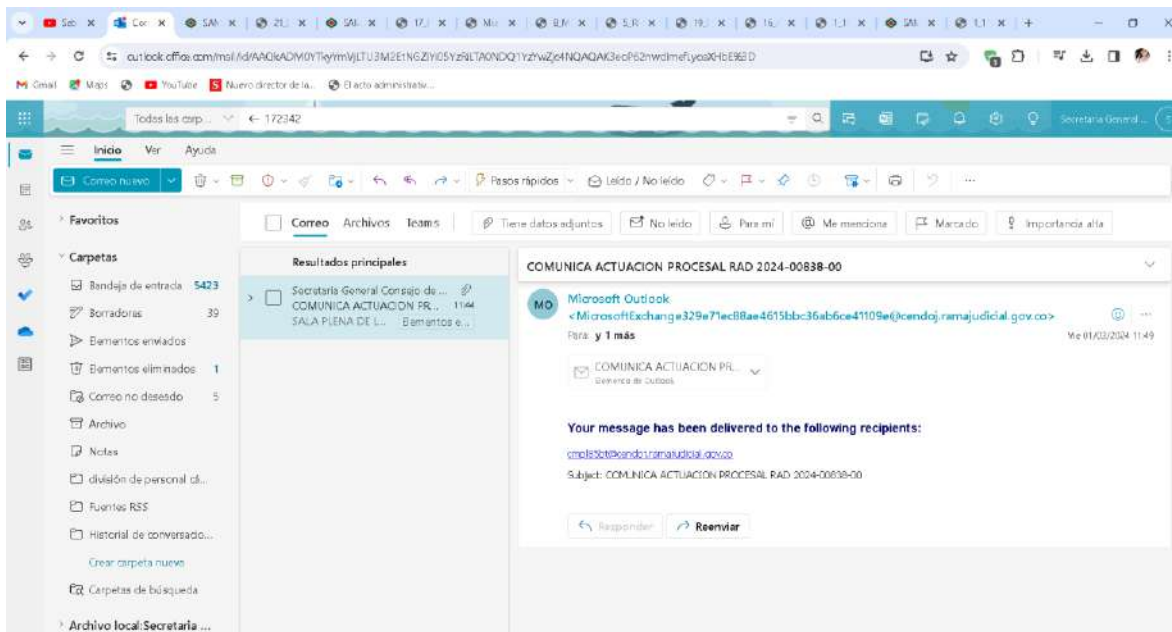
Sec × Cor × SAN × 21 × SAL × 17 × Mu × ELM × 5,R × 19 × 16 × 11 × SAN × 11 × +

outlook.office.com/mail/id/AAQkADM0YTkyYmVjLTU3M2EtNGZiYi05YzRlLTA0NDQ1YzYwZjc4NQAQAK3eoP62nwdlmefLyoaXHbE%3D

Gmail Maps YouTube Nuevo director de la... El acto administrativ...

Todas las carp... ← 172342

Secretaria General ...

Inicio Ver Ayuda

Correo nuevo

Pasos rápidos Leído / No leído

Favoritos

Carpetas

Bandeja de entrada 5423

Borradores 39

Elementos enviados

Elementos eliminados 1

Correo no deseado 5

Archivo

Notas

división de personal di...

Fuentes RSS

Historial de conversacio...

Crear carpeta nueva

Carpetas de búsqueda

Archivo local:Secretaria ...

Correo Archivos Teams Tiene datos adjuntos No leído Para mí Me menciona Marcado Importancia alta

Resultados principales

Secretaria General Consejo de ...
COMUNICA ACTUACION PR... 11:44
SALA PLENA DE L... Elementos e...

COMUNICA ACTUACION PROCESAL RAD 2024-00838-00

MO Microsoft Outlook
<MicrosoftExchange329e71ec88ae4615bbc36ab6ce41109e@cendoj.ramajudicial.gov.co>

Para: y 1 más

Mi 01/05/2024 11:49

COMUNICA ACTUACION PR...
Elemento de Outlook

Your message has been delivered to the following recipients:

cmplsbt@cendoj.ramajudicial.gov.co

Subject: COMUNICA ACTUACION PROCESAL RAD 2024-00838-00

Responder Reenviar